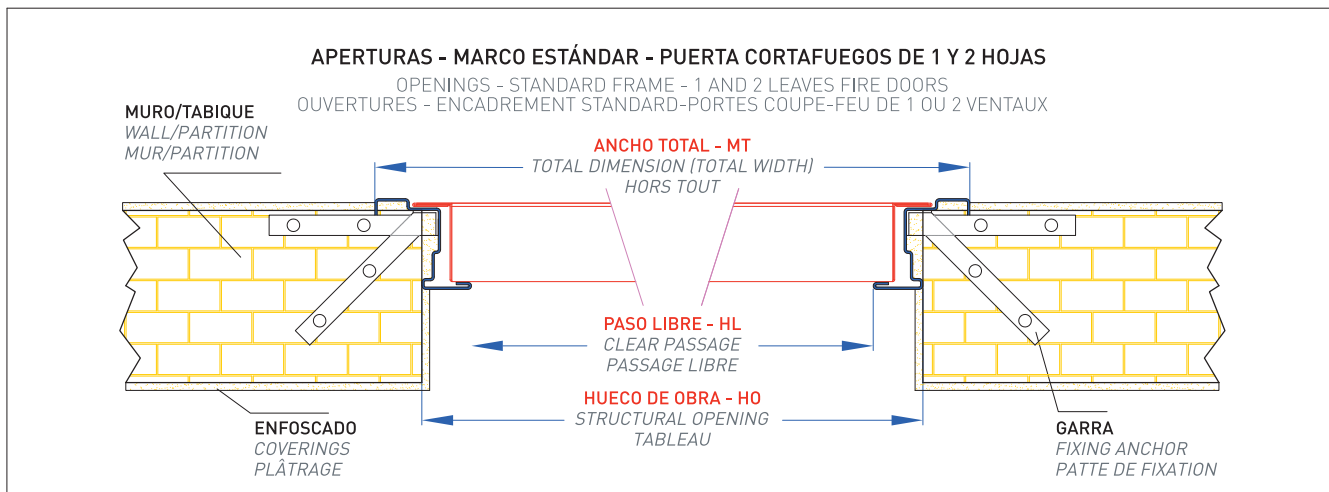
APERTURAS - MARCO ESTÁNDAR - PUERTA CORTAFUEGOS DE 1 Y 2 HOJAS
OPENINGS - STANDARD FRAME - 1 AND 2 LEAVES FIRE DOORS
OUVERTURES - ENCADREMENT STANDARD-PORTES COUPE-FEU DE 1 OU 2 VENTAUX

MURO/TABIQUE
WALL/PARTITION
MUR/PARTITION

ANCHO TOTAL - MT
TOTAL DIMENSION (TOTAL WIDTH)
HORS TOUT

PASO LIBRE - HL
CLEAR PASSAGE
PASSAGE LIBRE

HUECO DE OBRA - HO
STRUCTURAL OPENING
TABLEAU

ENFOSCADO
COVERINGS
PLÂTRAGE

GARRA
FIXING ANCHOR
PATTE DE FIXATION